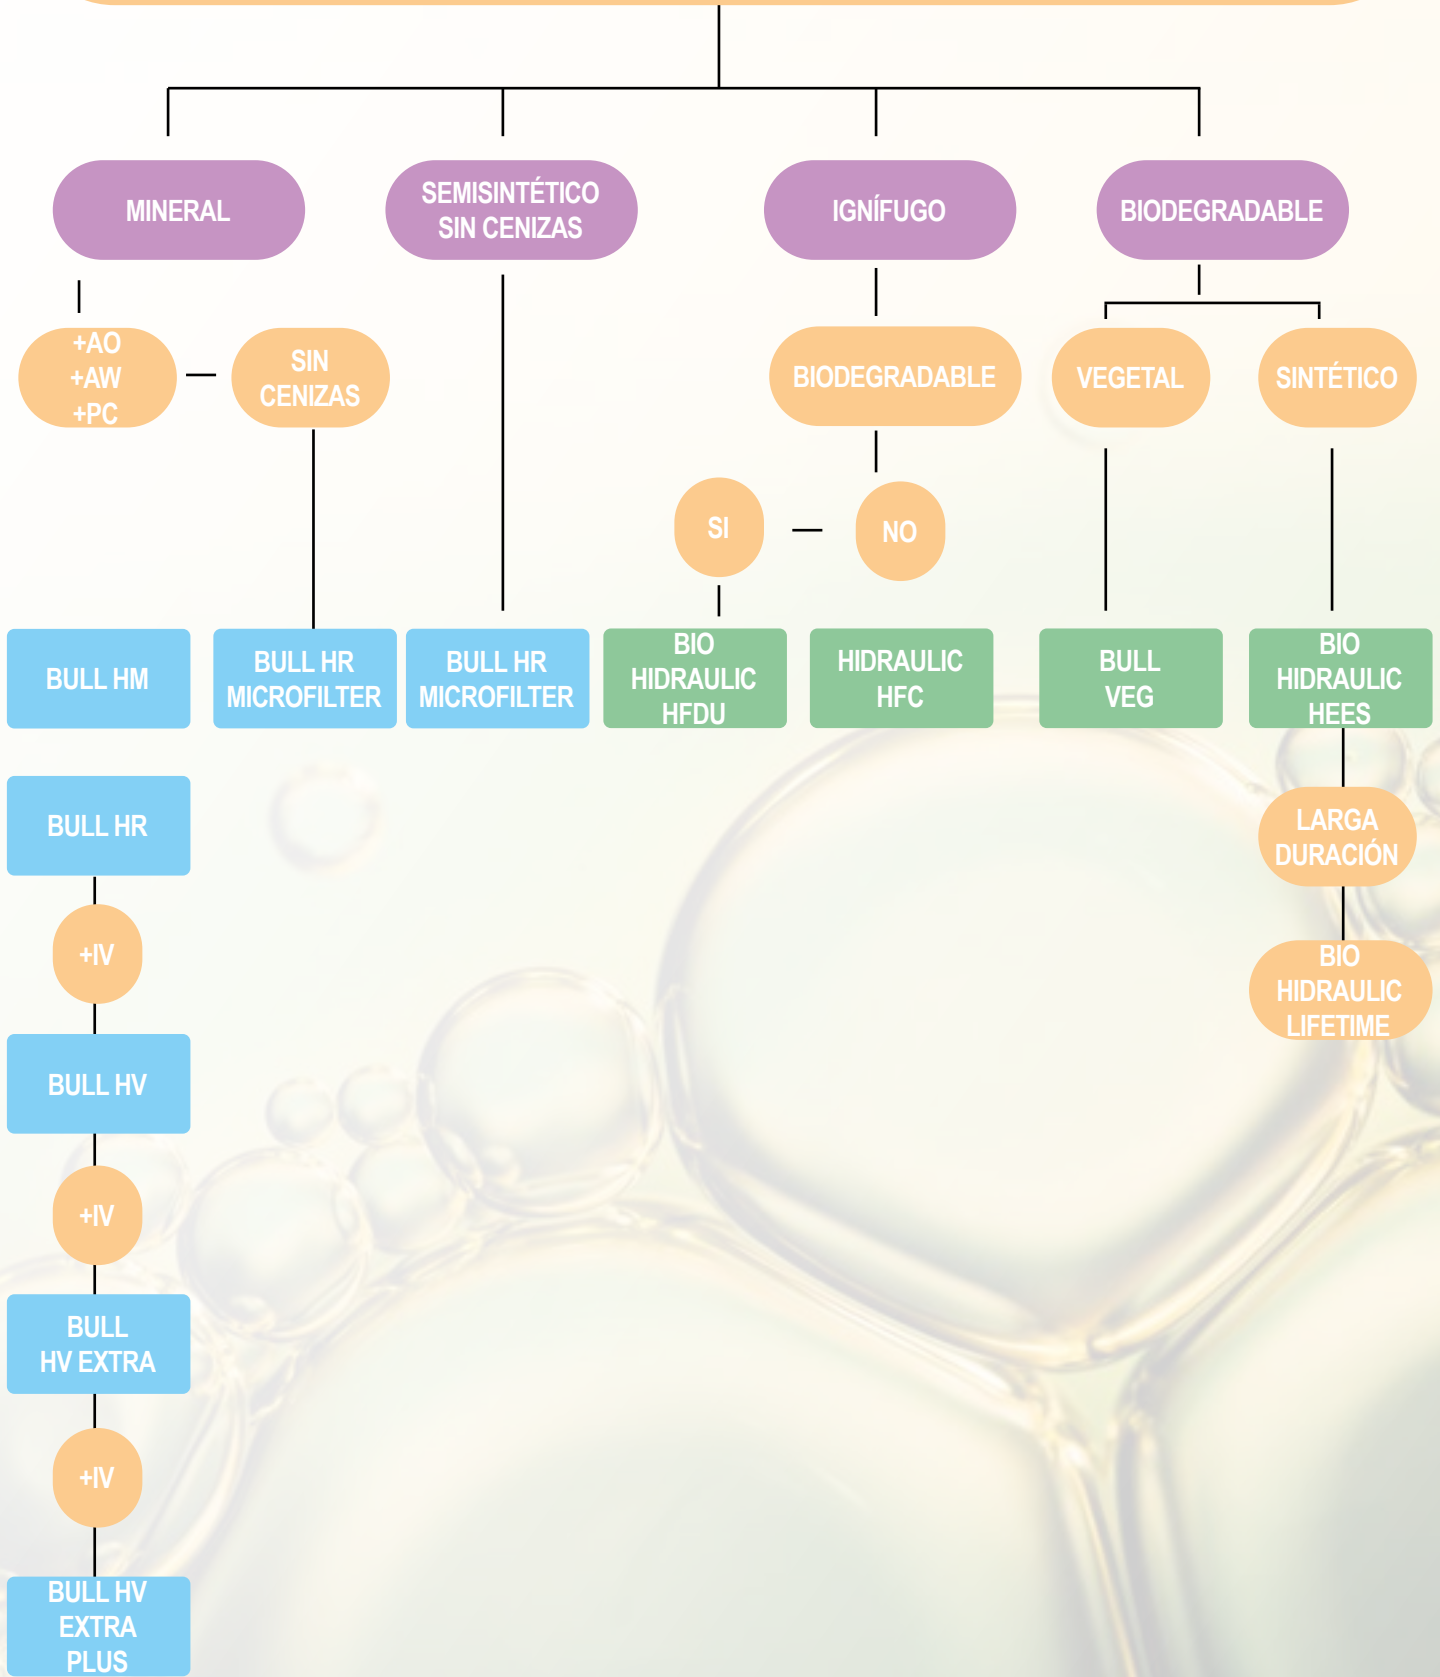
MINERAL

SEMISINTÉTICO SIN CENIZAS

IGNÍFUGO

BIODEGRADABLE

+AO +AW +PC

SIN CENIZAS

BIODEGRADABLE

VEGETAL

SINTÉTICO

SI

NO

BULL HM

BULL HR MICROFILTER

BULL HR MICROFILTER

BIO HIDRAULIC HFDU

HIDRAULIC HFC

BULL VEG

BIO HIDRAULIC HEES

LARGA DURACIÓN

BIO HIDRAULIC LIFETIME

BULL HR

+IV

BULL HV

+IV

BULL HV EXTRA

+IV

BULL HV EXTRA PLUS